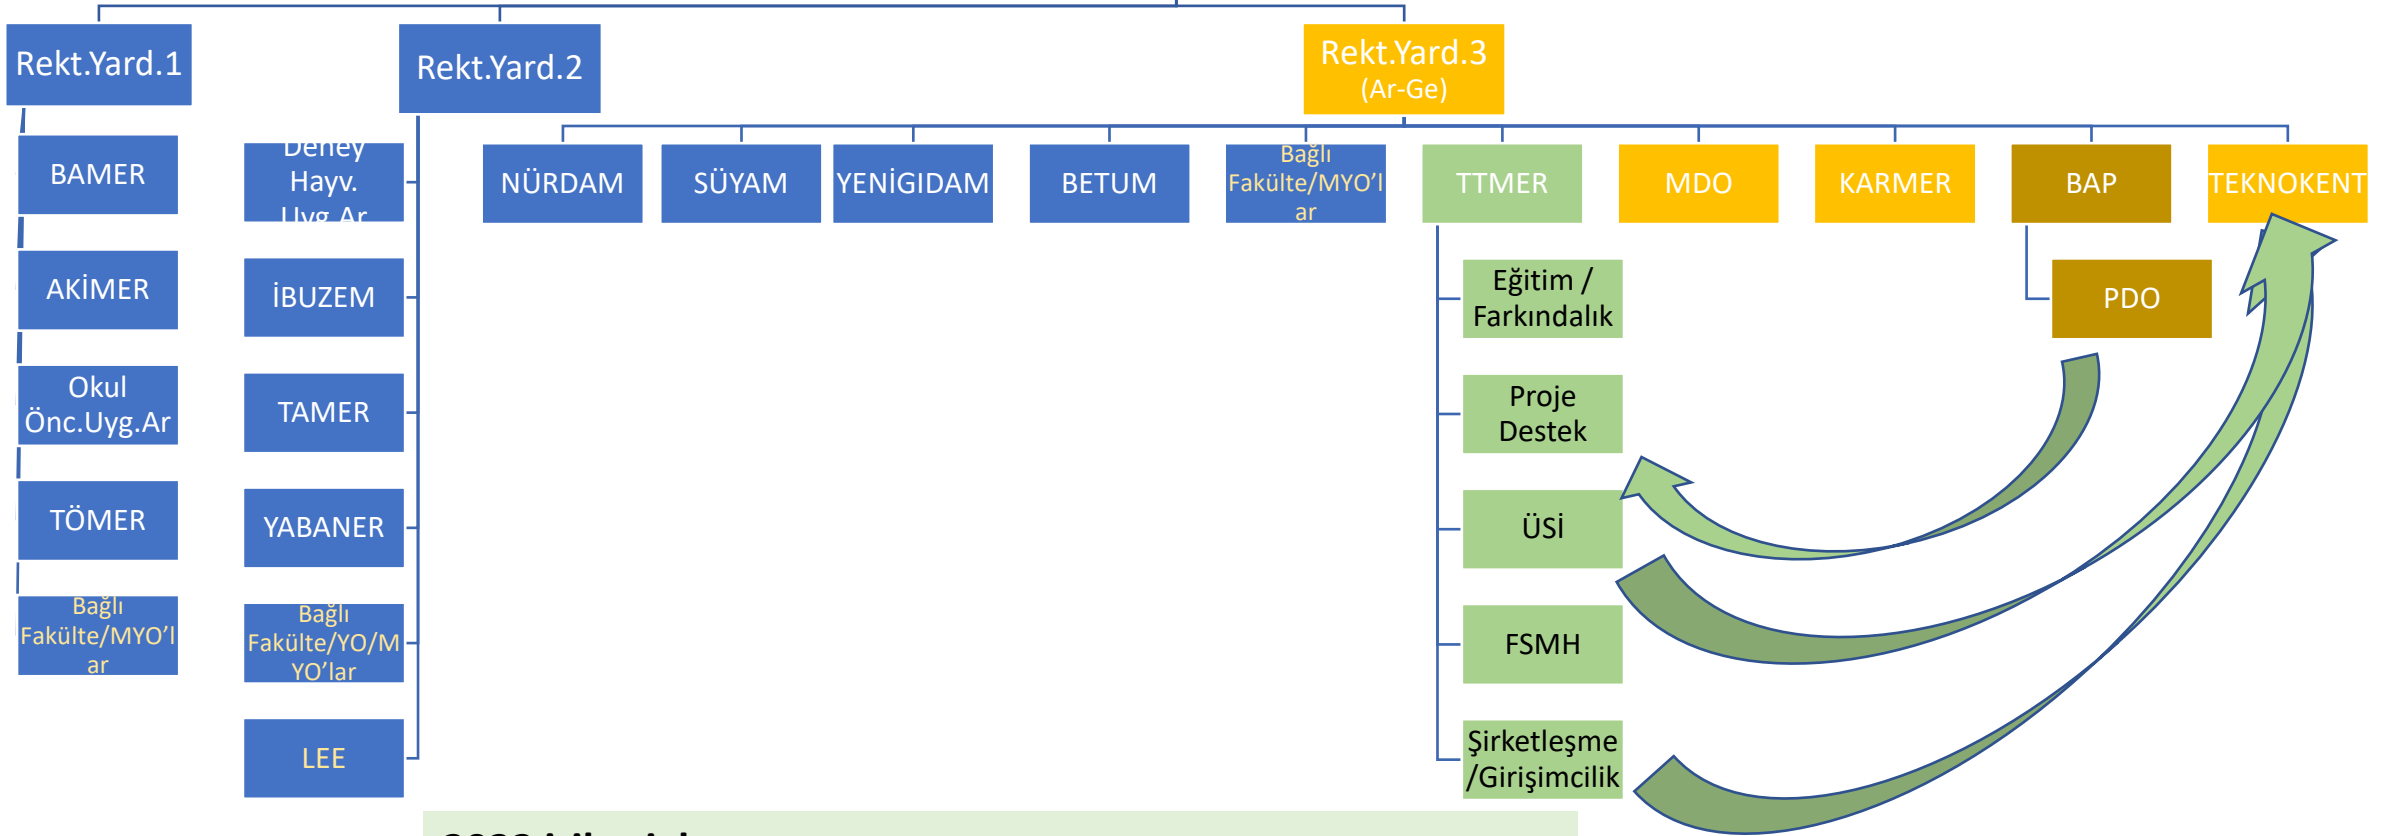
Rekt.Yard.1

Rekt.Yard.2

Rekt.Yard.3
(Ar-Ge)

BAMER

AKİMER

Okul Önc.Uyg.Ar

TÖMER

Bağlı Fakülte/MYO'lar

Deney Hayv. Uyg.Ar

İBUZEM

TAMER

YABANER

Bağlı Fakülte/YO/MYO'lar

LEE

NÜRDAM

SÜYAM

YENİGIDAM

BETUM

Bağlı Fakülte/MYO'lar

TTMER

MDO

KARMER

BAP

TEKNOKENT

Eğitim / Farkındalık

Proje Destek

ÜSİ

FSMH

Şirketleşme /Girişimcilik

PDO

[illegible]